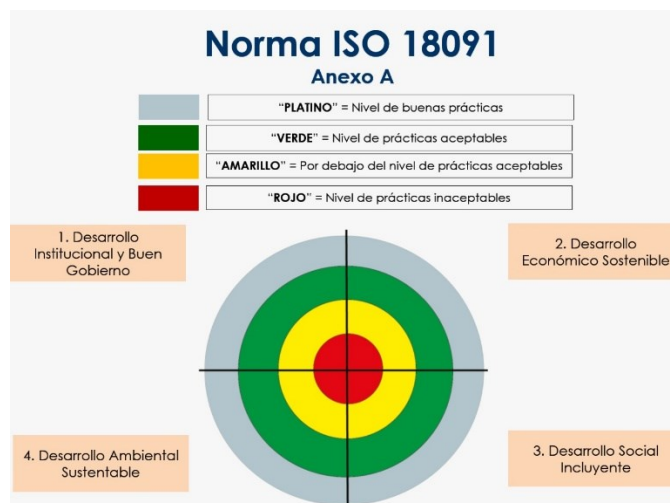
Norma ISO 18091

Anexo A

"PLATINO" = Nivel de buenas prácticas

"VERDE" = Nivel de prácticas aceptables

"AMARILLO" = Por debajo del nivel de prácticas aceptables

"ROJO" = Nivel de prácticas inaceptables

1. Desarrollo Institucional y Buen Gobierno

2. Desarrollo Económico Sostenible

4. Desarrollo Ambiental Sustentable

3. Desarrollo Social Incluyente